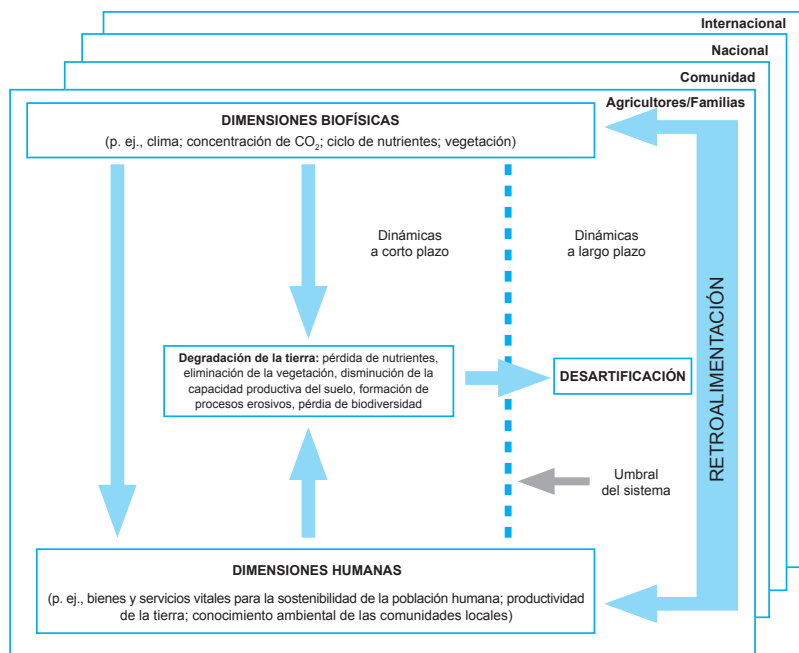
Internacional

Nacional

Comunidad

Agricultores/Familias

DIMENSIONES BIOFÍSICAS

(p. ej., clima; concentración de $CO_2$; ciclo de nutrientes; vegetación)

Dinámicas a corto plazo

Dinámicas a largo plazo

Degradación de la tierra: pérdida de nutrientes, eliminación de la vegetación, disminución de la capacidad productiva del suelo, formación de procesos erosivos, pérdida de biodiversidad

DESARTIFICACIÓN

RETROALIMENTACIÓN

Umbral del sistema

DIMENSIONES HUMANAS

(p. ej., bienes y servicios vitales para la sostenibilidad de la población humana; productividad de la tierra; conocimiento ambiental de las comunidades locales)